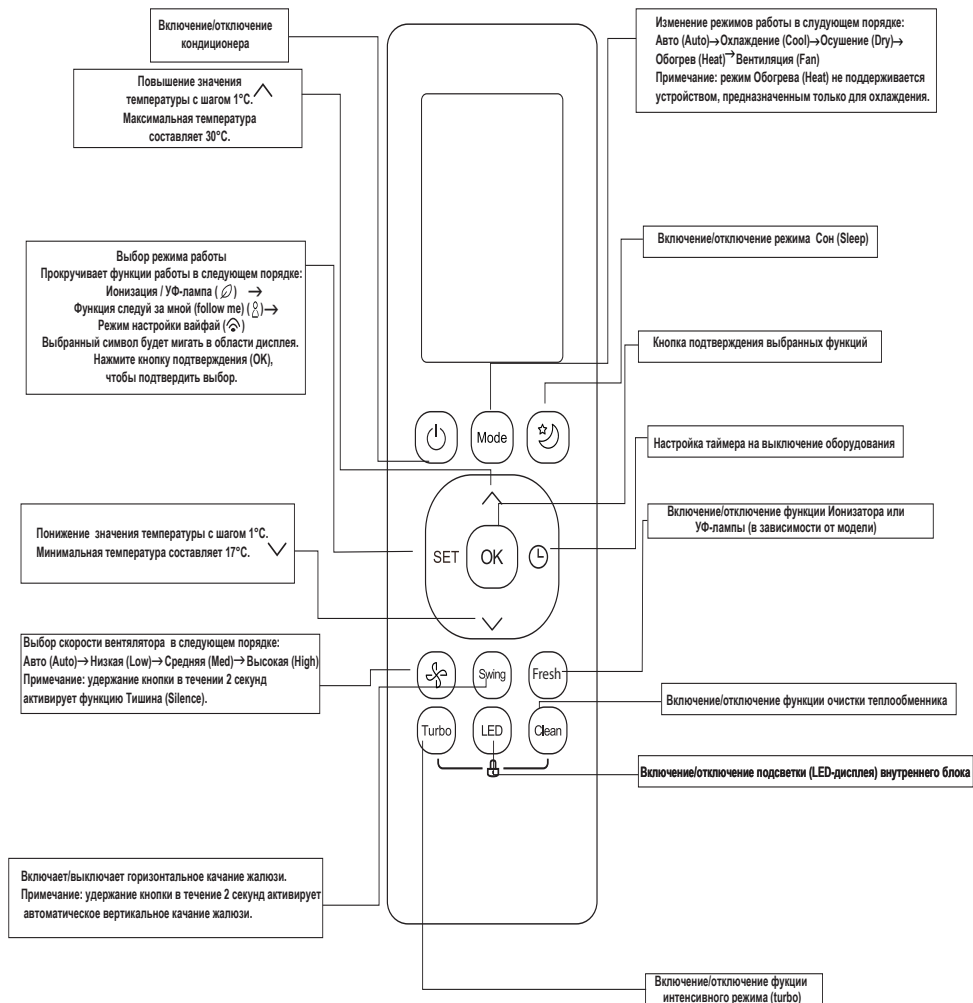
Включение/отключение кондиционера

Повышение значения температуры с шагом 1°C. ∧
Максимальная температура составляет 30°C.

Изменение режимов работы в слудующем порядке:
Авто (Auto)→Охлаждение (Cool)→Осушение (Dry)→ Обогрев (Heat)→Вентиляция (Fan)
Примечание: режим Обогрева (Heat) не поддерживается устройством, предназначенным только для охлаждения.

Выбор режима работы
Прокручивает функции работы в следующем порядке:
Ионизация / УФ-лампа ( ) →
Функция следуй за мной (follow me) ( )→
Режим настройки вайфай ( )
Выбранный символ будет мигать в области дисплея.
Нажмите кнопку подтверждения (OK), чтобы подтвердить выбор.

Включение/отключение режима Сон (Sleep)

Кнопка подтверждения выбранных функций

Mode

Настройка таймера на выключение оборудования

Понижение значения температуры с шагом 1°C.
Минимальная температура составляет 17°C. ∨

SET

OK

Включение/отключение функции Ионизатора или УФ-лампы (в зависимости от модели)

Выбор скорости вентялятора в следующем порядке:
Авто (Auto)→Низкая (Low)→Средняя (Med)→Высокая (High)
Примечание: удержание кнопки в течении 2 секунд активирует функцию Тишина (Silence).

Swing

Fresh

Включение/отключение функции очистки теплообменника

Turbo

LED

Clean

Включение/отключение подсветки (LED-дисплея) внутреннего блока

Включает/выключает горизонтальное качание жалюзи.
Примечание: удержание кнопки в течение 2 секунд активирует автоматическое вертикальное качание жалюзи.

Включение/отключение фукции интенсивного режима (turbo)